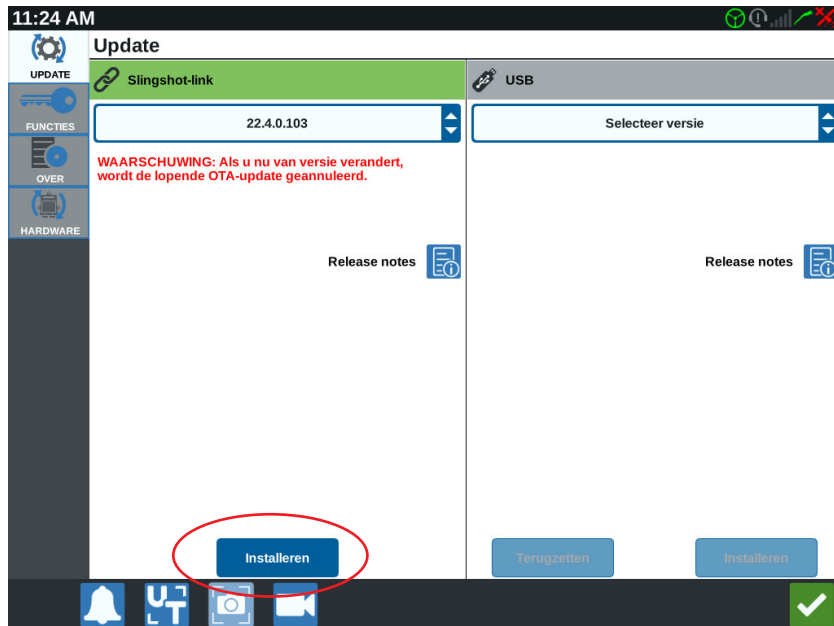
11:24 AM

UPDATE

FUNCTIES

OVER

HARDWARE

Update

Slingshot-link

22.4.0.103

WAARSCHUWING: Als u nu van versie verandert, wordt de lopende OTA-update geannuleerd.

Release notes

Installeren

USB

Selecteer versie

Release notes

Terugzetten

Installeren